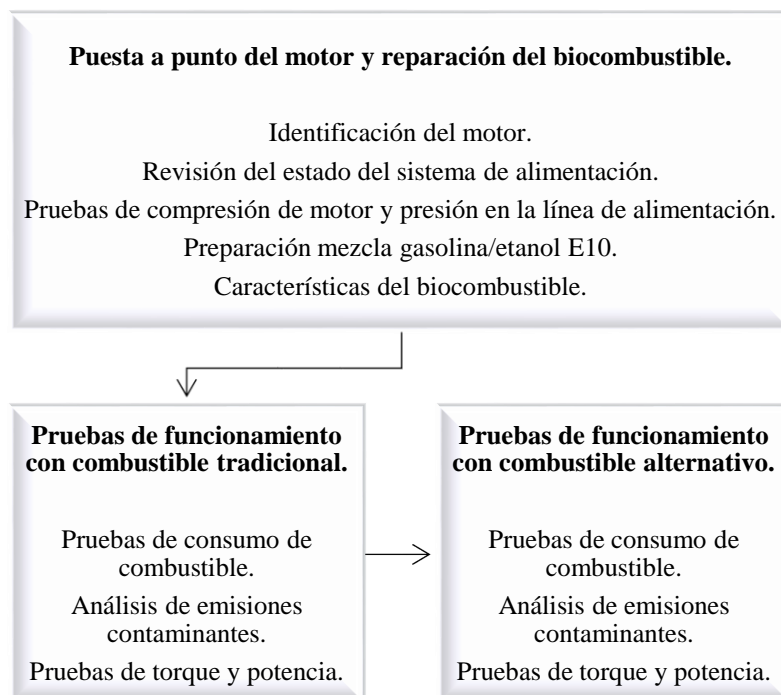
**Puesta a punto del motor y reparación del biocombustible.**

Identificación del motor.
Revisión del estado del sistema de alimentación.
Pruebas de compresión de motor y presión en la línea de alimentación.
Preparación mezcla gasolina/etanol E10.
Características del biocombustible.

**Pruebas de funcionamiento con combustible tradicional.**

Pruebas de consumo de combustible.
Análisis de emisiones contaminantes.
Pruebas de torque y potencia.

**Pruebas de funcionamiento con combustible alternativo.**

Pruebas de consumo de combustible.
Análisis de emisiones contaminantes.
Pruebas de torque y potencia.